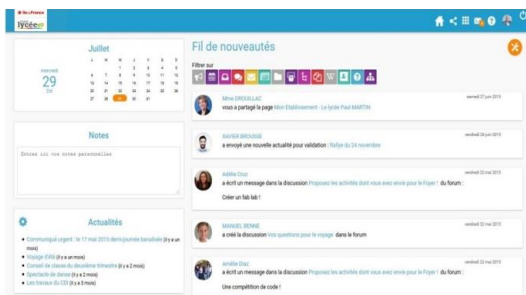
Île-de-France
lycée

Juillet

| L | M | M | J | V | S | D |
|---|---|---|---|---|---|---|
| | | 1 | 2 | 3 | 4 | 5 |
| 6 | 7 | 8 | 9 | 10 | 11 | 12 |
| 13 | 14 | 15 | 16 | 17 | 18 | 19 |
| 20 | 21 | 22 | 23 | 24 | 25 | 26 |
| 27 | 28 | 29 | 30 | 31 | | |

mercredi
29
Juil

Notes

Entrez ici vos notes personnelles

Actualités

Communiqué urgent : le 17 mai 2015 demi-journée banalisée (il y a un mois)
Voyage EVAS (il y a un mois)
Conseil de classe du deuxième trimestre (il y a 2 mois)
Spectacle de danse (il y a 2 mois)
Les travaux du CDI (il y a 3 mois)

Fil de nouveautés

Filtrer sur

Mme DROUILLAC
vous a partagé la page Mon Etablissement - Le lycée Paul MARTIN
vendredi 27 juin 2015

XAVIER BROUSSE
a envoyé une nouvelle actualité pour validation : Refaire du 24 novembre
vendredi 26 juin 2015

Adèle Diaz
a écrit un message dans la discussion Proposez les activités dont vous avez envie pour le Foyer ! du forum :
Créer un fab lab !
vendredi 22 mai 2015

MANUEL BENNE
a créé la discussion Vos questions pour le voyage dans le forum
vendredi 22 mai 2015

Amélie Diaz
a écrit un message dans la discussion Proposez les activités dont vous avez envie pour le Foyer ! du forum :
Une compétition de code !
vendredi 22 mai 2015